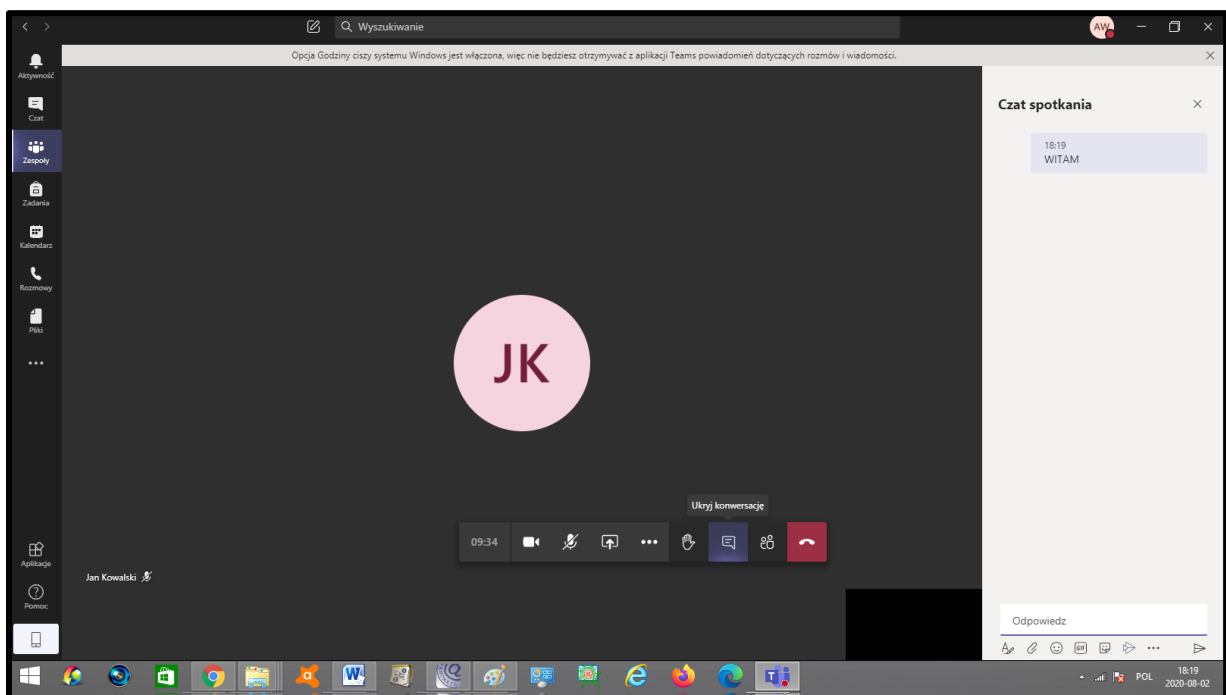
Wyszukiwanie

AW

Opcja Godziny ciszy systemu Windows jest włączona, więc nie będziesz otrzymywać z aplikacji Teams powiadomień dotyczących rozmów i wiadomości.

Aktywność

Czat

Zespoły

Zadania

Kalendarz

Rozmowy

Pliki

...

Aplikacje

Pomoc

JK

Jan Kowalski

Ukryj konwersację

09:34

Czat spotkania

18:19
WITAM

Odpowiedz

POL

18:19
2020-08-02